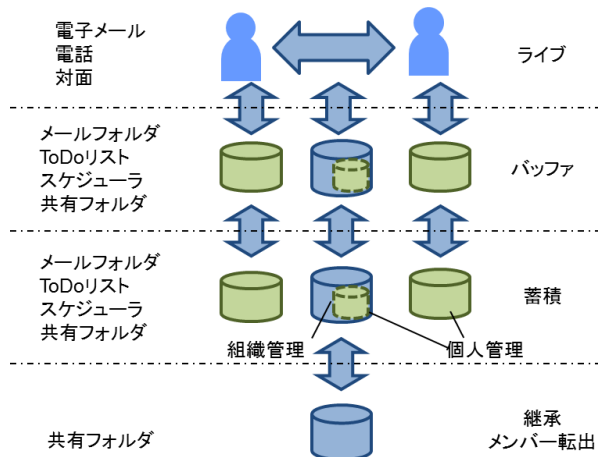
電子メール
電話
対面

ライブ

メールフォルダ
ToDoリスト
スケジューラ
共有フォルダ

バッファ

メールフォルダ
ToDoリスト
スケジューラ
共有フォルダ

蓄積

組織管理

個人管理

共有フォルダ

継承
メンバー転出